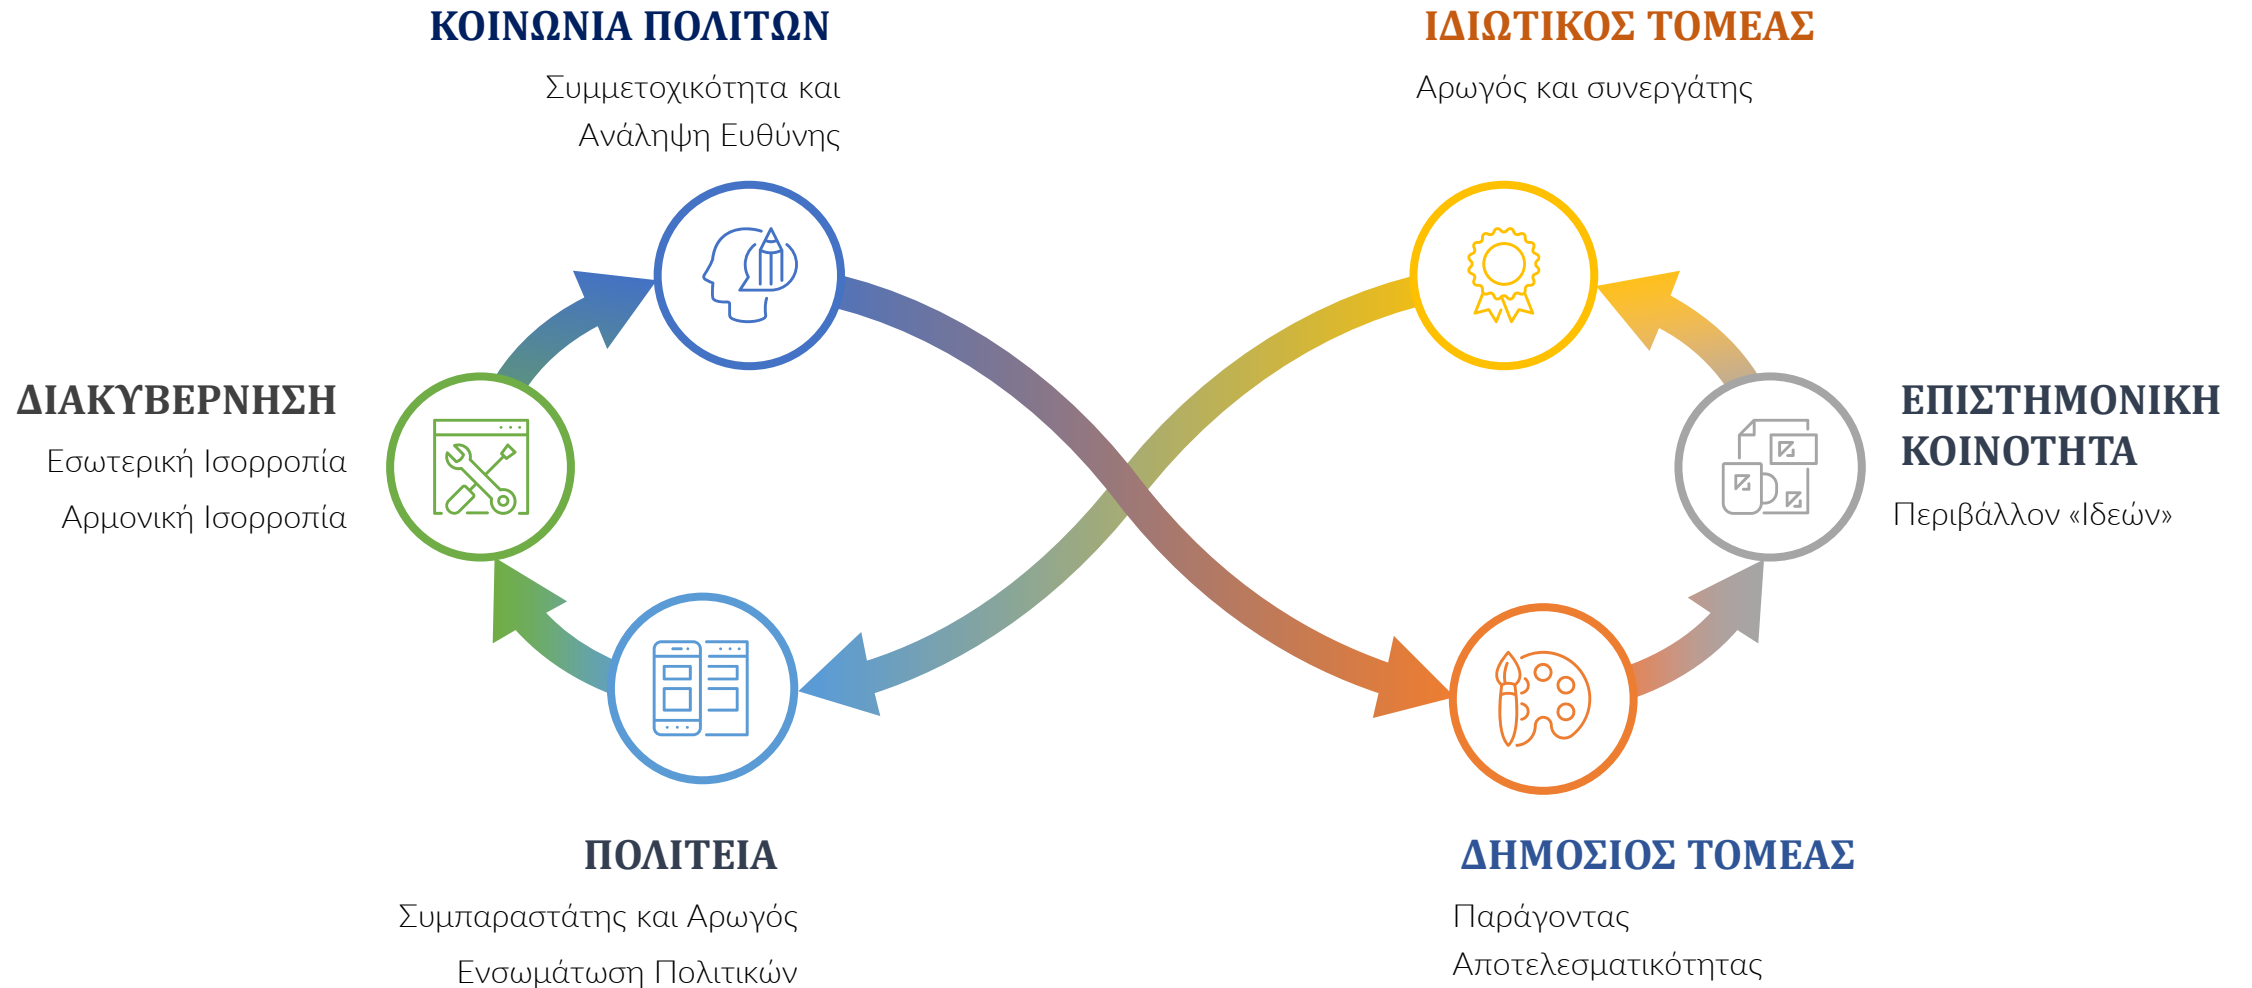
ΚΟΙΝΩΝΙΑ ΠΟΛΙΤΩΝ
Συμμετοχικότητα και Ανάληψη Ευθύνης

ΙΔΙΩΤΙΚΟΣ ΤΟΜΕΑΣ
Αρωγός και συνεργάτης

ΔΙΑΚΥΒΕΡΝΗΣΗ
Εσωτερική Ισορροπία
Αρμονική Ισορροπία

ΕΠΙΣΤΗΜΟΝΙΚΗ ΚΟΙΝΟΤΗΤΑ
Περιβάλλον «Ιδεών»

ΠΟΛΙΤΕΙΑ
Συμπαραστάτης και Αρωγός
Ενσωμάτωση Πολιτικών

ΔΗΜΟΣΙΟΣ ΤΟΜΕΑΣ
Παράγοντας Αποτελεσματικότητας